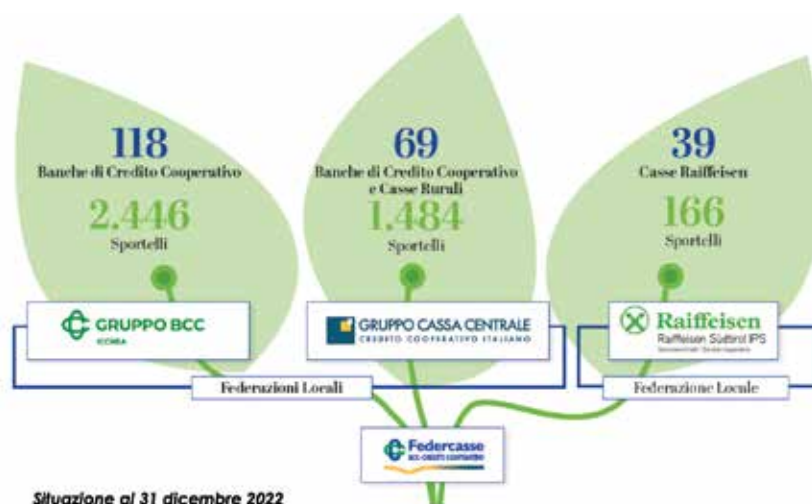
118
Banche di Credito Cooperativo
2.446
Sportelli

69
Banche di Credito Cooperativo e Casse Rurali
1.484
Sportelli

39
Casse Raiffeisen
166
Sportelli

GRUPPO BCC
ICCREA

GRUPPO CASSA CENTRALE
CREDITO COOPERATIVO ITALIANO

Raiffeisen
Raiffeisen Südtirol IPS
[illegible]

Federazioni Locali

Federazione Locale

Federcasse
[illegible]

Situazione al 31 dicembre 2022